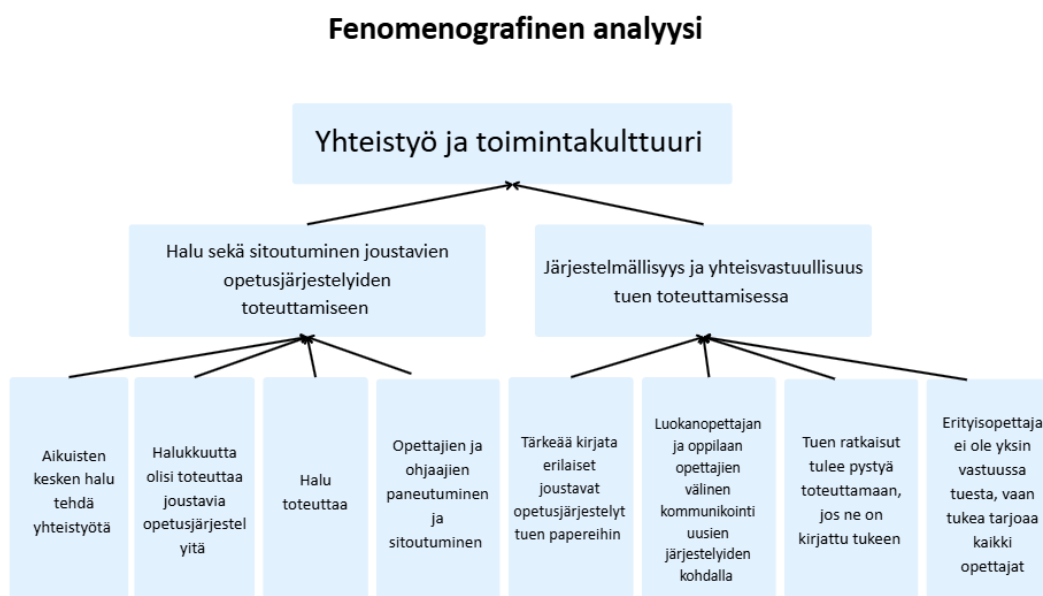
Fenomenografinen analyysi

Yhteistyö ja toimintakulttuuri

Halu sekä sitoutuminen joustavien opetusjärjestelyiden toteuttamiseen

Järjestelmällisyys ja yhteisvastuullisuus tuen toteuttamisessa

Aikuisten kesken halu tehdä yhteistyötä

Halukkuutta olisi toteuttaa joustavia opetusjärjestel yitä

Halu toteuttaa

Opettajien ja ohjaajien paneutuminen ja sitoutuminen

Tärkeää kirjata erilaiset joustavat opetusjärjestelyt tuen papereihin

Luokanopettajan ja oppilaan opettajien välinen kommunikointi uusien järjestelyiden kohdalla

Tuen ratkaisut tulee pystyä toteuttamaan, jos ne on kirjattu tukeen

Erityisopettaja ei ole yksin vastuussa tuesta, vaan tukea tarjoaa kaikki opettajat